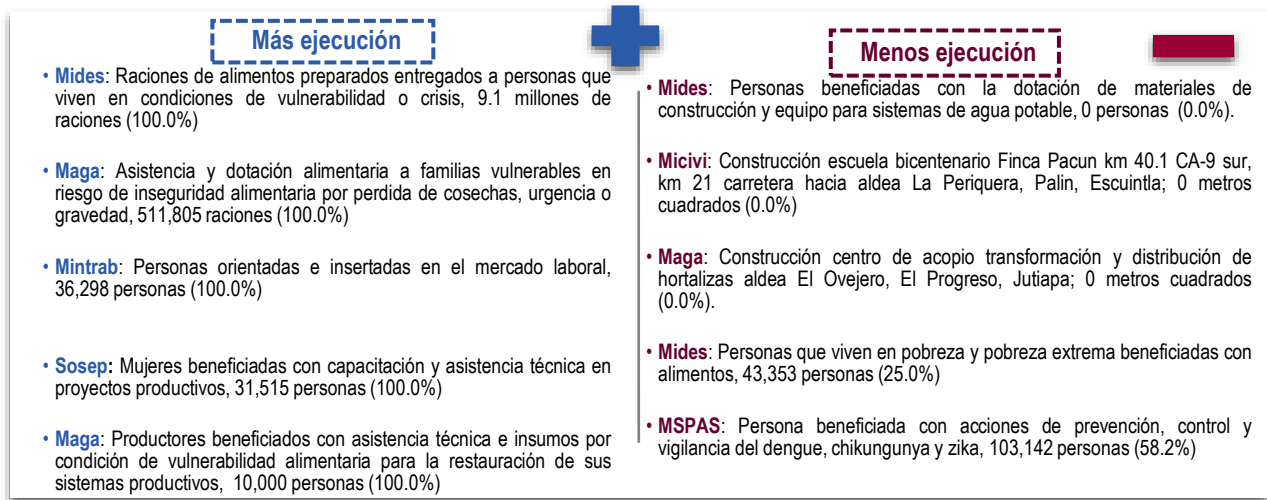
Más ejecución

• **Mides**: Raciones de alimentos preparados entregados a personas que viven en condiciones de vulnerabilidad o crisis, 9.1 millones de raciones (100.0%)

• **Maga**: Asistencia y dotación alimentaria a familias vulnerables en riesgo de inseguridad alimentaria por perdida de cosechas, urgencia o gravedad, 511,805 raciones (100.0%)

• **Mintrab**: Personas orientadas e insertadas en el mercado laboral, 36,298 personas (100.0%)

• **Sosep:** Mujeres beneficiadas con capacitación y asistencia técnica en proyectos productivos, 31,515 personas (100.0%)

• **Maga**: Productores beneficiados con asistencia técnica e insumos por condición de vulnerabilidad alimentaria para la restauración de sus sistemas productivos, 10,000 personas (100.0%)

Menos ejecución

• **Mides**: Personas beneficiadas con la dotación de materiales de construcción y equipo para sistemas de agua potable, 0 personas (0.0%).

• **Micivi**: Construcción escuela bicentenario Finca Pacun km 40.1 CA-9 sur, km 21 carretera hacia aldea La Periquera, Palin, Escuintla; 0 metros cuadrados (0.0%)

• **Maga**: Construcción centro de acopio transformación y distribución de hortalizas aldea El Ovejero, El Progreso, Jutiapa; 0 metros cuadrados (0.0%).

• **Mides**: Personas que viven en pobreza y pobreza extrema beneficiadas con alimentos, 43,353 personas (25.0%)

• **MSPAS**: Persona beneficiada con acciones de prevención, control y vigilancia del dengue, chikungunya y zika, 103,142 personas (58.2%)